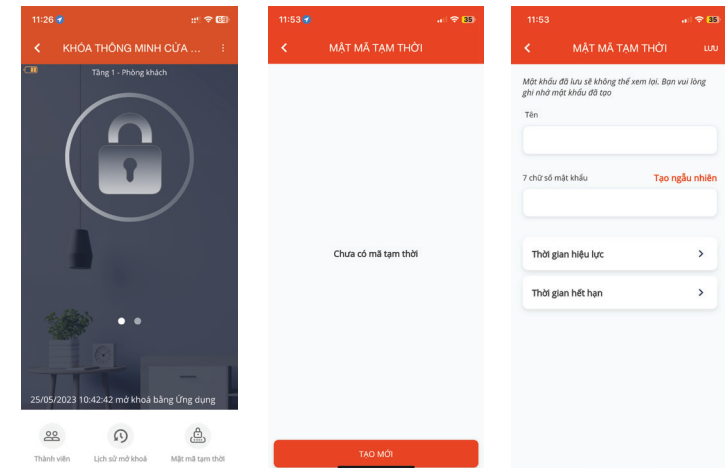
11:26

KHÓA THÔNG MINH CỬA ...

Tầng 1 - Phòng khách

25/05/2023 10:42:42 mở khoá bằng Ứng dụng

Thành viên

Lịch sử mở khoá

Mật mã tạm thời

11:53

MẬT MÃ TẠM THỜI

Chưa có mã tạm thời

TẠO MỚI

11:53

MẬT MÃ TẠM THỜI

LƯU

Mật khẩu đã lưu sẽ không thể xem lại. Bạn vui lòng ghi nhớ mật khẩu đã tạo

Tên

7 chữ số mật khẩu

Tạo ngẫu nhiên

Thời gian hiệu lực

Thời gian hết hạn